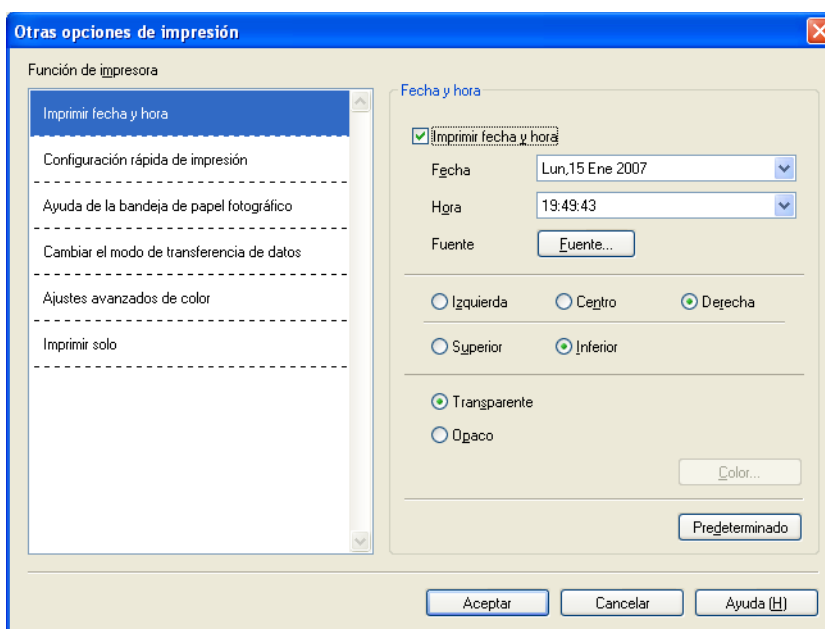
Otras opciones de impresión

Función de impresora

Imprimir fecha y hora

Configuración rápida de impresión

Ayuda de la bandeja de papel fotográfico

Cambiar el modo de transferencia de datos

Ajustes avanzados de color

Imprimir solo

Fecha y hora

Imprimir fecha y hora

Fecha Lun,15 Ene 2007

Hora 19:49:43

Fuente Fuente...

Izquierda Centro Derecha

Superior Inferior

Transparente

Opaco

Color...

Predeterminado

Aceptar Cancelar Ayuda (H)